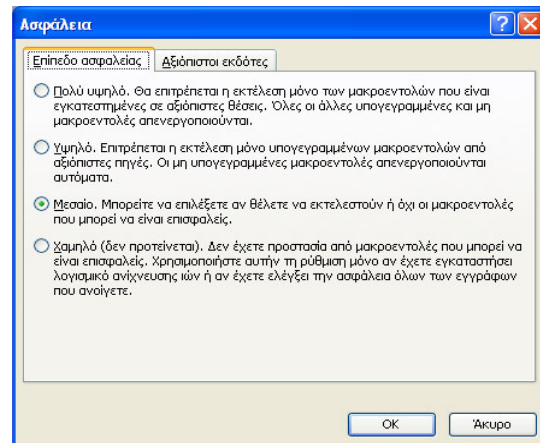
Ασφάλεια

Επίπεδο ασφαλείας | Αξιόπιστοι εκδότες

Πολύ υψηλό. Θα επιτρέπεται η εκτέλεση μόνο των μακροεντολών που είναι εγκατεστημένες σε αξιόπιστες θέσεις. Όλες οι άλλες υπογεγραμμένες και μη μακροεντολές απενεργοποιούνται.

Υψηλό. Επιτρέπεται η εκτέλεση μόνο υπογεγραμμένων μακροεντολών από αξιόπιστες πηγές. Οι μη υπογεγραμμένες μακροεντολές απενεργοποιούνται αυτόματα.

Μεσαίο. Μπορείτε να επιλέξετε αν θέλετε να εκτελεστούν ή όχι οι μακροεντολές που μπορεί να είναι επισφαλείς.

Χαμηλό (δεν προτείνεται). Δεν έχετε προστασία από μακροεντολές που μπορεί να είναι επισφαλείς. Χρησιμοποιήστε αυτήν τη ρύθμιση μόνο αν έχετε εγκαταστήσει λογισμικό ανίχνευσης ιών ή αν έχετε ελέγξει την ασφάλεια όλων των εγγράφων που ανοίγετε.

OK | Άκυρο